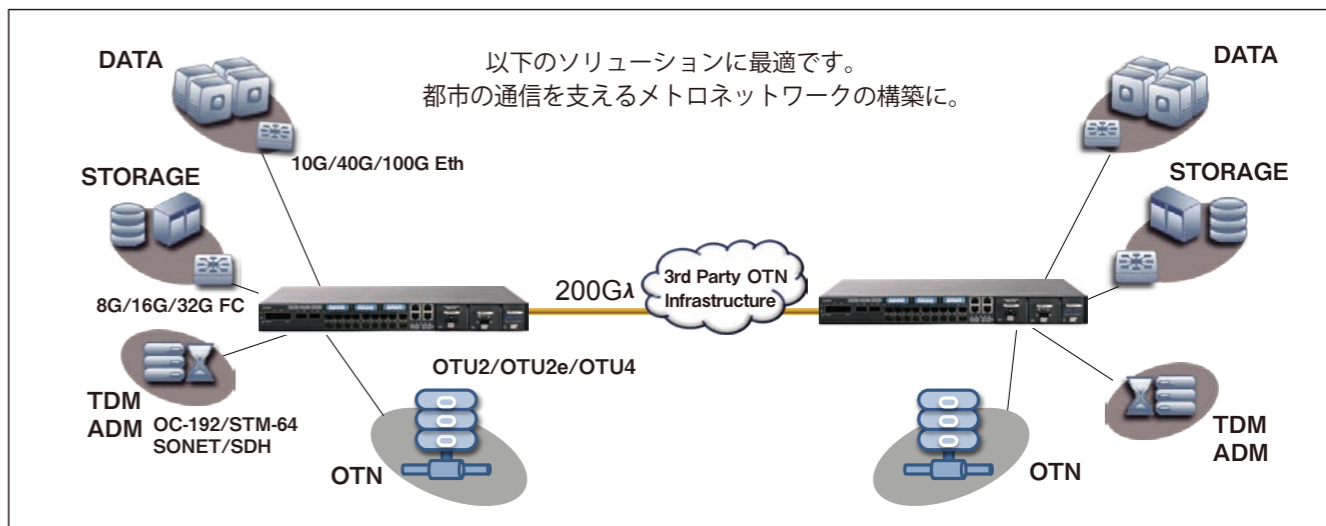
DATA

以下のソリューションに最適です。
都市の通信を支えるメトロネットワークの構築に。

DATA

10G/40G/100G Eth

STORAGE

STORAGE

3rd Party OTN Infrastructure

200Gλ

8G/16G/32G FC

OTU2/OTU2e/OTU4

TDM ADM

OC-192/STM-64 SONET/SDH

TDM ADM

OTN

OTN